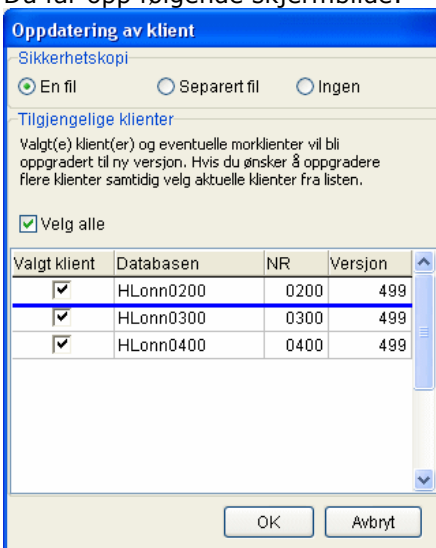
Da får opp følgende skjermbilde:

Oppdatering av klient

Sikkerhetskopi

En fil

Separert fil

Ingen

Tilgjengelige klienter

Valgt(e) klient(er) og eventuelle morklienter vil bli oppgradert til ny versjon. Hvis du ønsker å oppgradere flere klienter samtidig velg aktuelle klienter fra listen.

Velg alle

| Valgt klient | Databasen | NR | Versjon |
|---|---|---|---|
| ☑ | HLonn0200 | 0200 | 499 |
| ☑ | HLonn0300 | 0300 | 499 |
| ☑ | HLonn0400 | 0400 | 499 |

OK

Avbryt